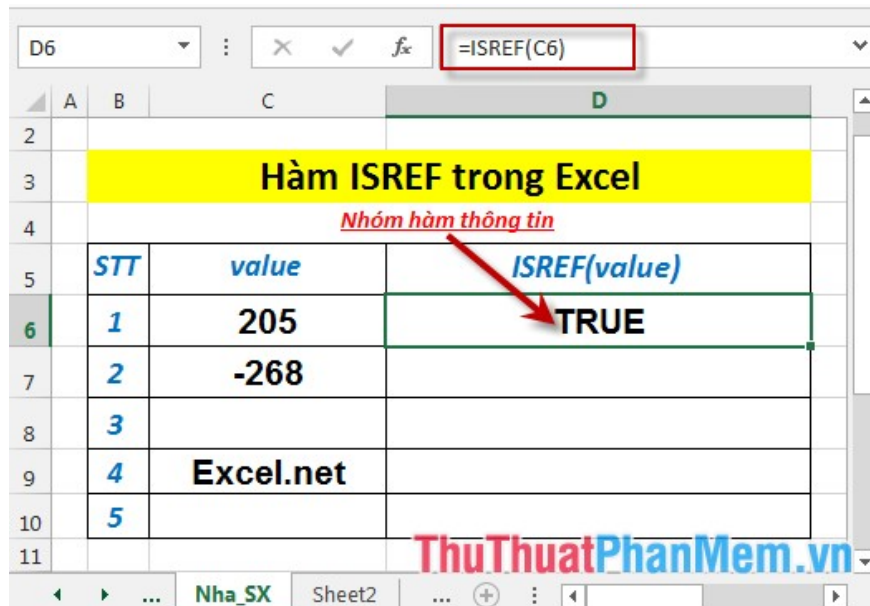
D6 | ✕ ✓ $f_x$ | =ISREF(C6)

| | A | B | C | D |
|---|---|---|---|---|
| 2 | | | | |
| 3 | | Hàm ISREF trong Excel | | |
| 4 | | | Nhóm hàm thông tin | |
| 5 | | STT | value | ISREF(value) |
| 6 | | 1 | 205 | TRUE |
| 7 | | 2 | -268 | |
| 8 | | 3 | | |
| 9 | | 4 | Excel.net | |
| 10 | | 5 | | |
| 11 | | | | |

... Nha_SX Sheet2 ...

ThuThuatPhanMem.vn